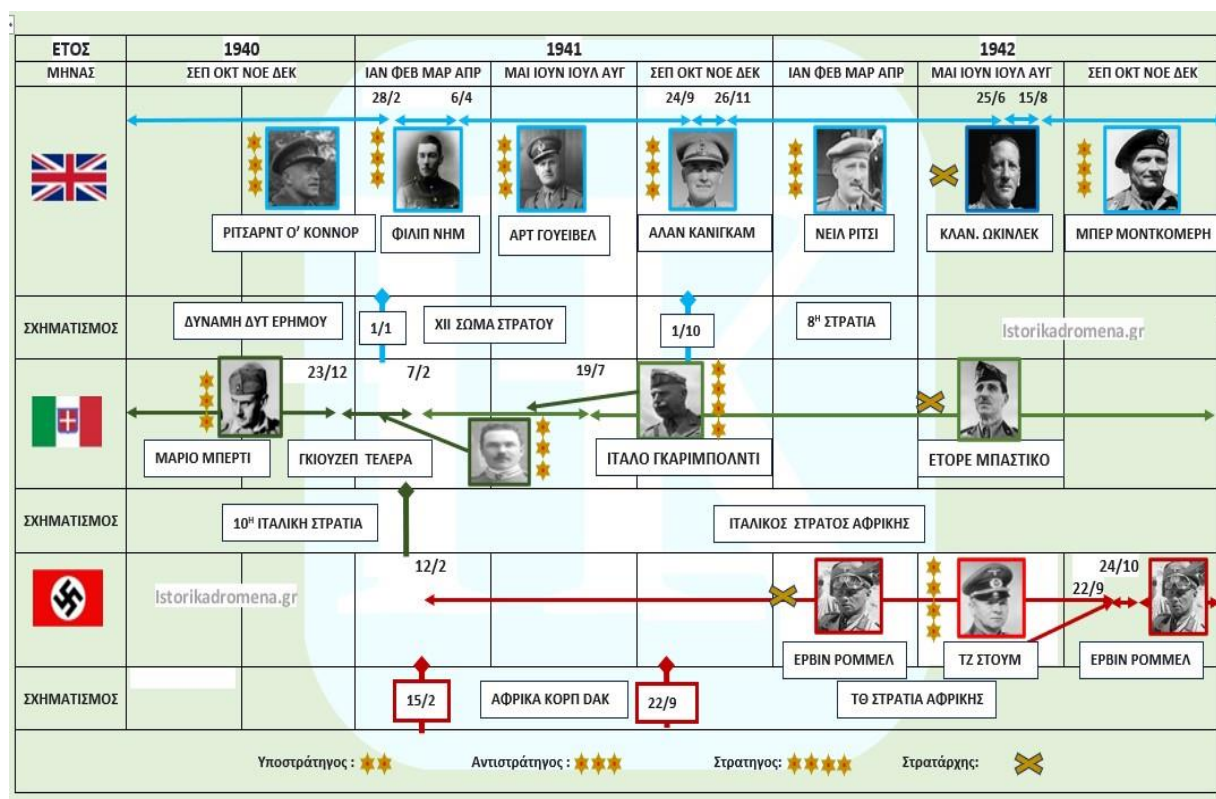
| ΕΤΟΣ | 1940 | 1941 | | | 1942 | | |
|---|---|---|---|---|---|---|---|
| ΜΗΝΑΣ | ΣΕΠ ΟΚΤ ΝΟΕ ΔΕΚ | ΙΑΝ ΦΕΒ ΜΑΡ ΑΠΡ | ΜΑΙ ΙΟΥΝ ΙΟΥΛ ΑΥΓ | ΣΕΠ ΟΚΤ ΝΟΕ ΔΕΚ | ΙΑΝ ΦΕΒ ΜΑΡ ΑΠΡ | ΜΑΙ ΙΟΥΝ ΙΟΥΛ ΑΥΓ | ΣΕΠ ΟΚΤ ΝΟΕ ΔΕΚ |
| | ΡΙΤΣΑΡΝΤ Ο' ΚΟΝΝΟΡ | 28/2 6/4 ΦΙΛΙΠ ΝΗΜ | ΑΡΤ ΓΟΥΕΙΒΕΛ | 24/9 26/11 ΑΛΑΝ ΚΑΝΙΓΚΑΜ | ΝΕΙΛ ΡΙΤΣΙ | 25/6 15/8 ΚΛΑΝ. ΩΚΙΝΛΕΚ | ΜΠΕΡ ΜΟΝΤΚΟΜΕΡΗ |
| ΣΧΗΜΑΤΙΣΜΟΣ | ΔΥΝΑΜΗ ΔΥΤ ΕΡΗΜΟΥ | 1/1 | ΧΙΙ ΣΩΜΑ ΣΤΡΑΤΟΥ | 1/10 | 8Η ΣΤΡΑΤΙΑ | Istorikadromena.gr | |
| | 23/12 ΜΑΡΙΟ ΜΠΕΡΤΙ | 7/2 ΓΚΙΟΥΖΕΠ ΤΕΛΕΡΑ | 19/7 | ΙΤΑΛΟ ΓΚΑΡΙΜΠΟΛΝΤΙ | | ΕΤΟΡΕ ΜΠΑΣΤΙΚΟ | |
| ΣΧΗΜΑΤΙΣΜΟΣ | 10Η ΙΤΑΛΙΚΗ ΣΤΡΑΤΙΑ | | | ΙΤΑΛΙΚΟΣ ΣΤΡΑΤΟΣ ΑΦΡΙΚΗΣ | | | |
| | Istorikadromena.gr | 12/2 | | | ΕΡΒΙΝ ΡΟΜΜΕΛ | ΤΖ ΣΤΟΥΜ | 24/10 22/9 ΕΡΒΙΝ ΡΟΜΜΕΛ |
| ΣΧΗΜΑΤΙΣΜΟΣ | | 15/2 | ΑΦΡΙΚΑ ΚΟΡΠ DAK | 22/9 | ΤΘ ΣΤΡΑΤΙΑ ΑΦΡΙΚΗΣ | | |

Υποστράτηγος : Αντιστράτηγος : Στρατηγος: Στρατάρχης: